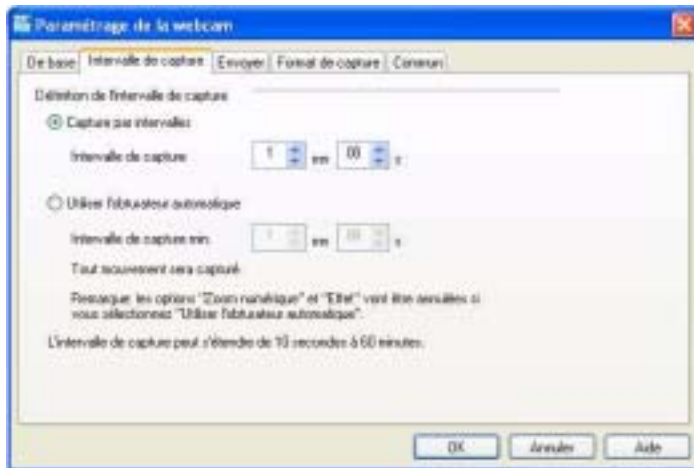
Paramétrage de la webcam

De base | Intervalle de capture | Envoyer | Format de capture | Commun

Définition de l'intervalle de capture

Capture par intervalles

Intervalle de capture 1 mn 00 s

Utiliser l'obturateur automatique

Intervalle de capture min. 1 mn 00 s

Tout mouvement sera capturé

Remarque: les options "Zoom numérique" et "Effet" vont être annulées si vous sélectionnez "Utiliser l'obturateur automatique".

L'intervalle de capture peut s'étendre de 10 secondes à 60 minutes.

OK | Annuler | Aide